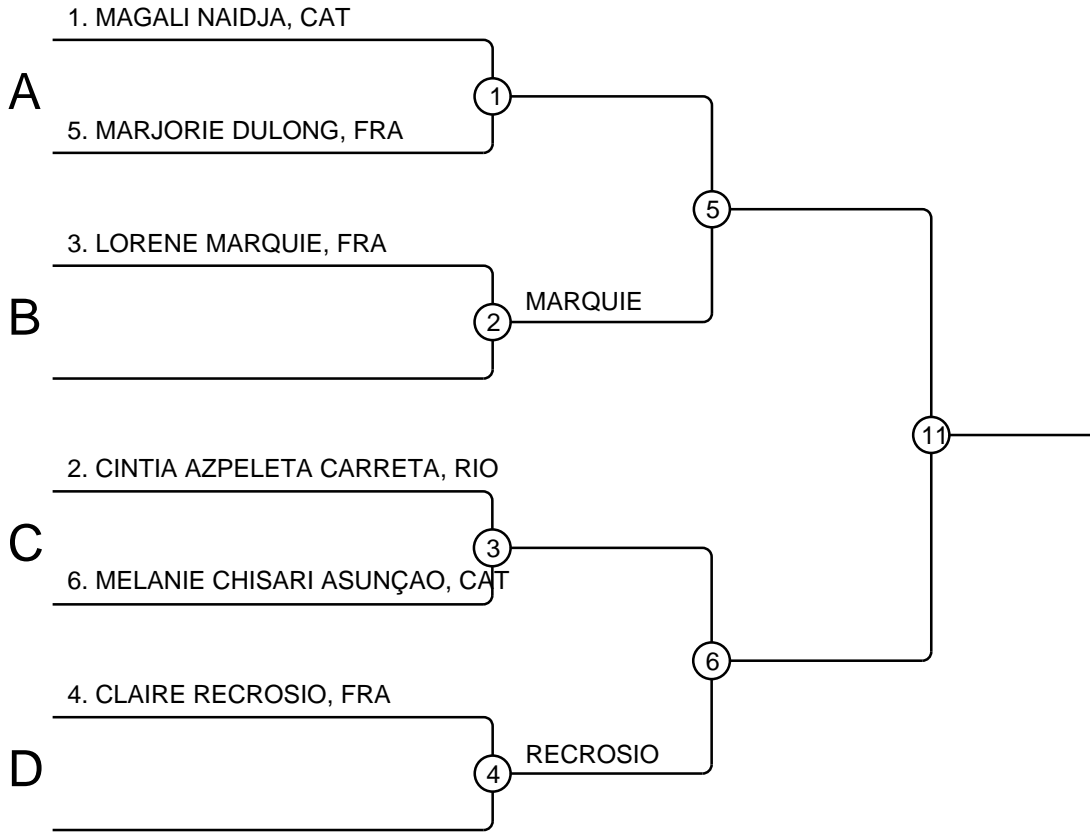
1. MAGALI NAIDJA, CAT

A

1

5. MARJORIE DULONG, FRA

5

3. LORENE MARQUIE, FRA

B

2

MARQUIE

11

2. CINTIA AZPELETA CARRETA, RIO

C

3

6. MELANIE CHISARI ASUNÇAO, CAT

6

4. CLAIRE RECROSIO, FRA

D

4

RECROSIO